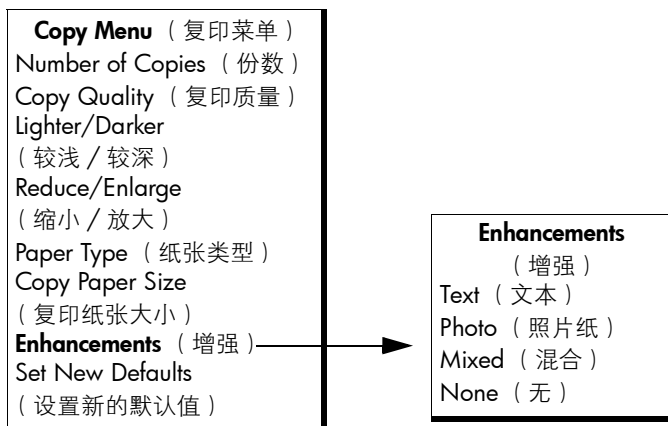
**Copy Menu** （复印菜单）
Number of Copies （份数）
Copy Quality （复印质量）
Lighter/Darker （较浅 / 较深）
Reduce/Enlarge （缩小 / 放大）
Paper Type （纸张类型）
Copy Paper Size （复印纸张大小）
**Enhancements** （增强）
Set New Defaults （设置新的默认值）

**Enhancements** （增强）
Text （文本）
Photo （照片纸）
Mixed （混合）
None （无）